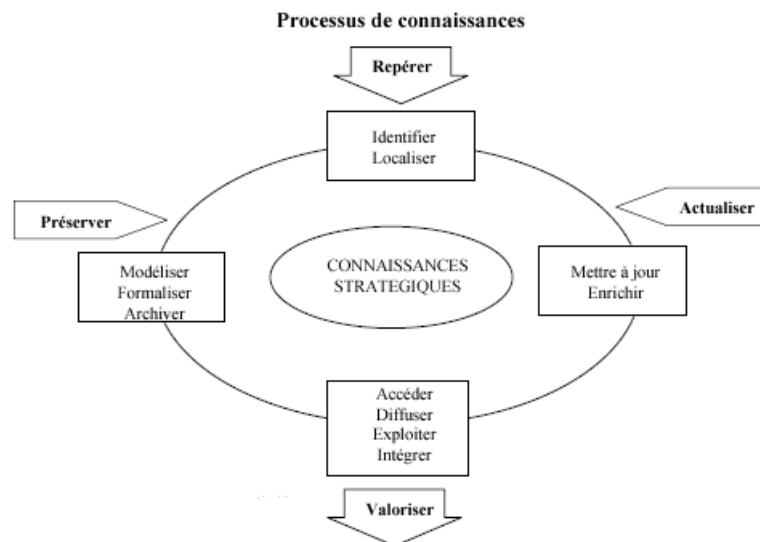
Processus de connaissances

Repérer

Identifier
Localiser

Préserver

Actualiser

Modéliser
Formaliser
Archiver

CONNAISSANCES
STRATEGIQUES

Mettre à jour
Enrichir

Accéder
Diffuser
Exploiter
Intégrer

Valoriser